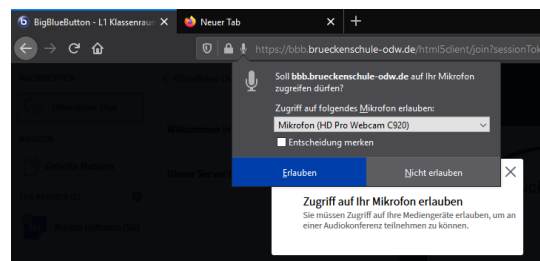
BigBlueButton - L1 Klassenraum

Neuer Tab

https://bbb.brueckenschule-odw.de/html5client/join?sessionTo

Soll **bbb.brueckenschule-odw.de** auf Ihr Mikrofon zugreifen dürfen?

Zugriff auf folgendes Mikrofon erlauben:

Mikrofon (HD Pro Webcam C920)

Entscheidung merken

Erlauben

Nicht erlauben

Zugriff auf Ihr Mikrofon erlauben

Sie müssen Zugriff auf Ihre Mediengeräte erlauben, um an einer Audiokonferenz teilnehmen zu können.

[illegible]

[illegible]

Willkommen in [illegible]

Dieser Server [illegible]